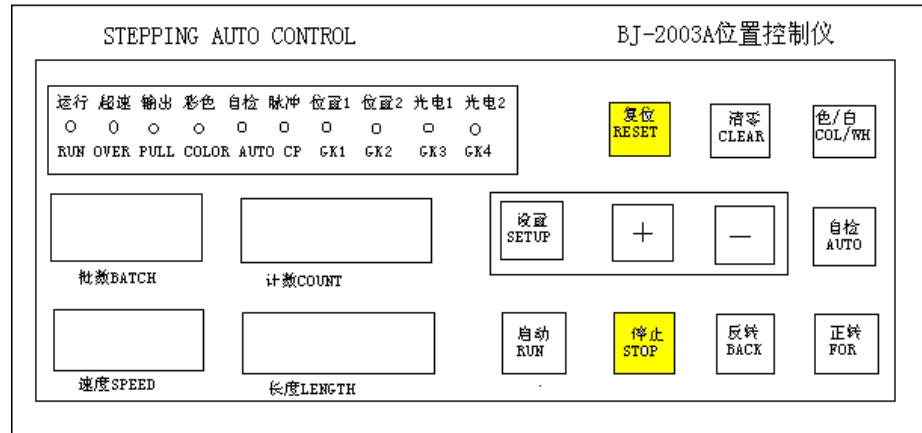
STEPPING AUTO CONTROL

BJ-2003A位置控制仪

运行 超速 输出 彩色 自检 脉冲 位置1 位置2 光电1 光电2

RUN OVER PULL COLOR AUTO CP GK1 GK2 GK3 GK4

复位 RESET

清零 CLEAR

色/白 COL/WH

设置 SETUP

+

—

自检 AUTO

批数BATCH

计数COUNT

速度SPEED

长度LENGTH

自动 RUN

停止 STOP

反转 BACK

正转 FOR